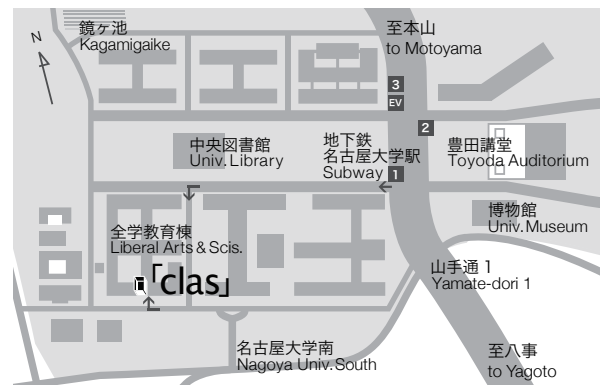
鏡ヶ池
Kagamigaike

N

至本山
to Motoyama

3
EV

2

中央図書館
Univ. Library

地下鉄
名古屋大学駅
Subway
1

豊田講堂
Toyoda Auditorium

博物館
Univ. Museum

全学教育棟
Liberal Arts & Scis.

「clas」

山手通 1
Yamate-dori 1

名古屋大学南
Nagoya Univ. South

至八事
to Yagoto